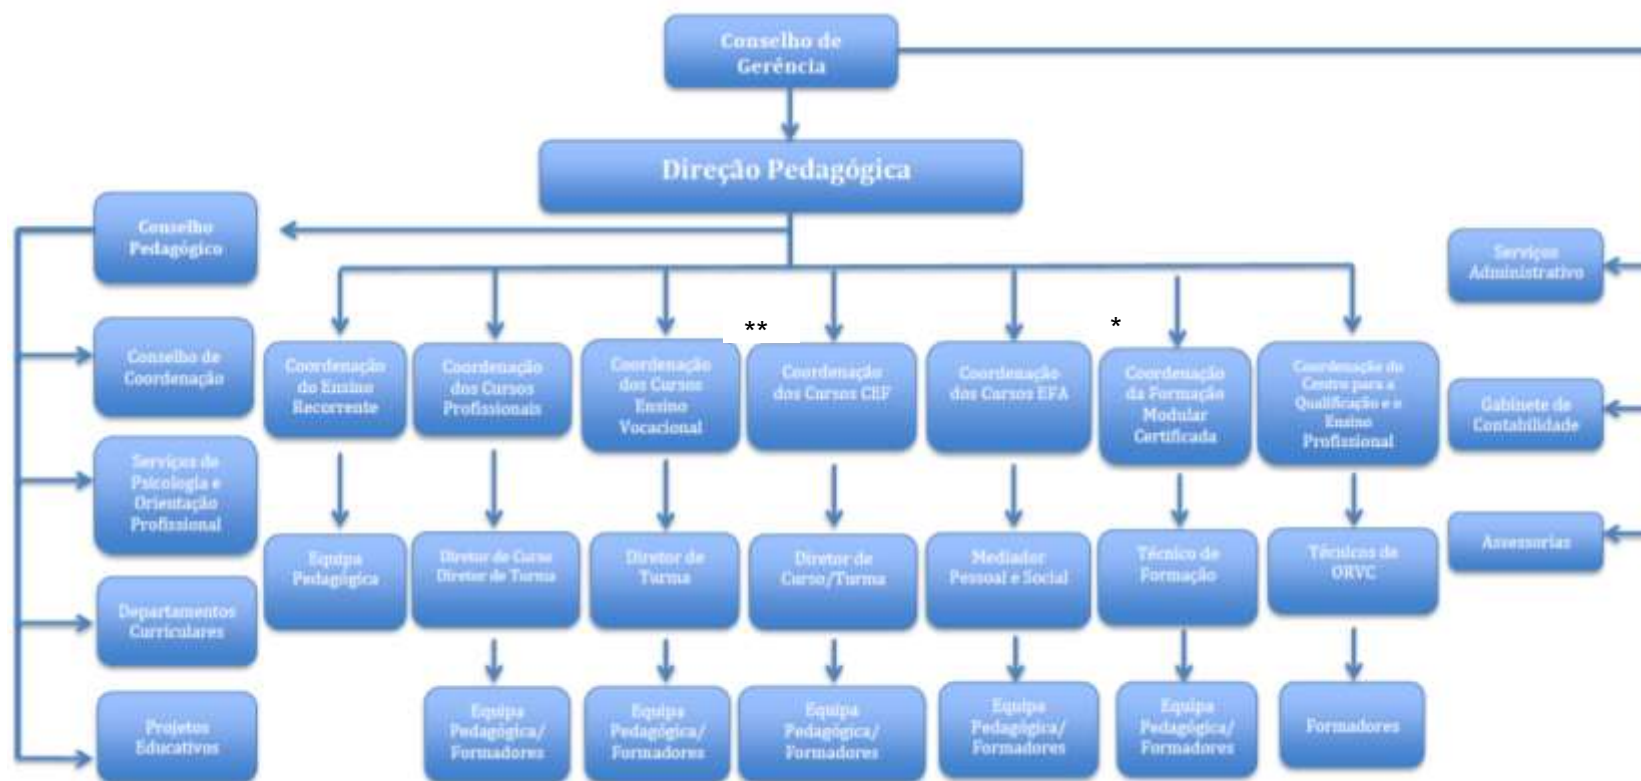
Conselho de Gerência

Direção Pedagógica

Conselho Pedagógico

Conselho de Coordenação

Serviços de Psicologia e Orientação Profissional

Departamentos Curriculares

Projetos Educativos

Coordenação do Ensino Recorrente

Coordenação dos Cursos Profissionais

Coordenação dos Cursos Ensino Vocacional

**

Coordenação dos Cursos CEF

Coordenação dos Cursos EFA

*

Coordenação da Formação Modular Certificada

Coordenação do Centro para a Qualificação e o Ensino Profissional

Serviços Administrativo

Gabinete de Contabilidade

Assessorias

Equipa Pedagógica

Diretor de Curso Diretor de Turma

Diretor de Turma

Diretor de Curso/Turma

Mediador Pessoal e Social

Técnico de Formação

Técnicos de ORVC

Equipa Pedagógica/ Formadores

Equipa Pedagógica/ Formadores

Equipa Pedagógica/ Formadores

Equipa Pedagógica/ Formadores

Equipa Pedagógica/ Formadores

Formadores